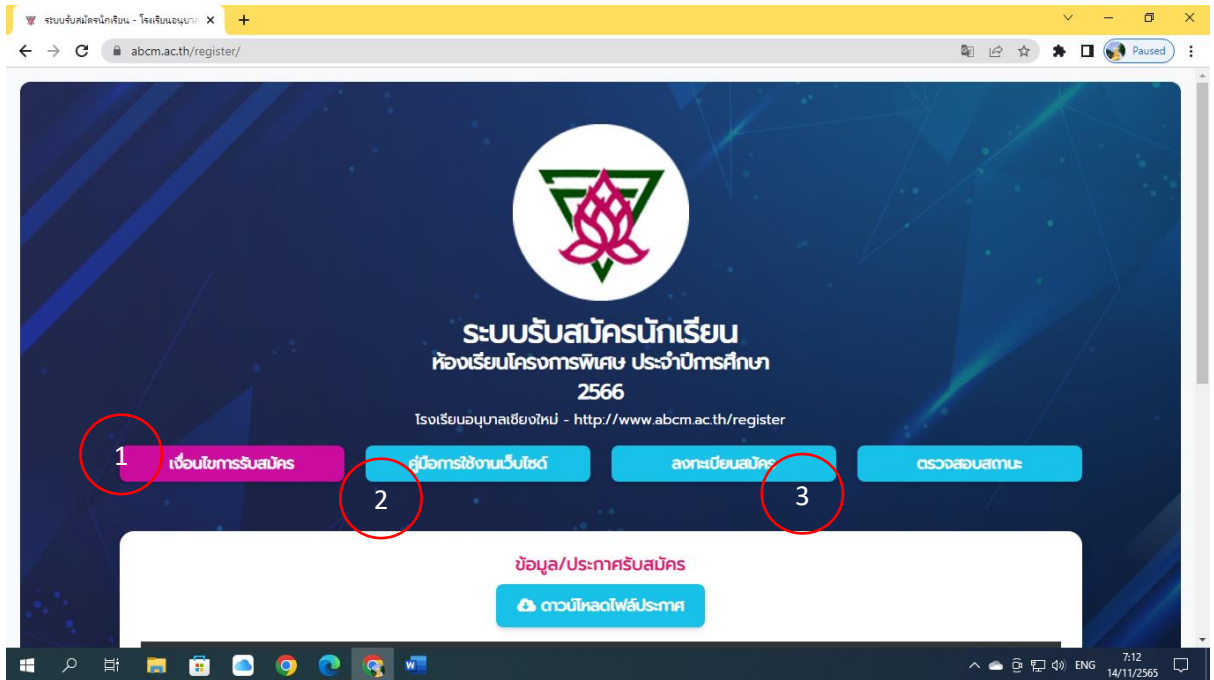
ระบบรับสมัครนักเรียน - โรงเรียนอนุบา ×
+
abcm.ac.th/register/
Paused

ระบบรับสมัครนักเรียน
ห้องเรียนโครงการพิเศษ ประจำปีการศึกษา 2566
โรงเรียนอนุบาลเชียงใหม่ - http://www.abcm.ac.th/register

1
เงื่อนไขการรับสมัคร
คู่มือการใช้งานเว็บไซด์
2
ลงทะเบียนสมัคร
3
ตรวจสอบสถานะ

ข้อมูล/ประกาศรับสมัคร
ดาวน์โหลดไฟล์ประกาศ

ENG 7:12 14/11/2565